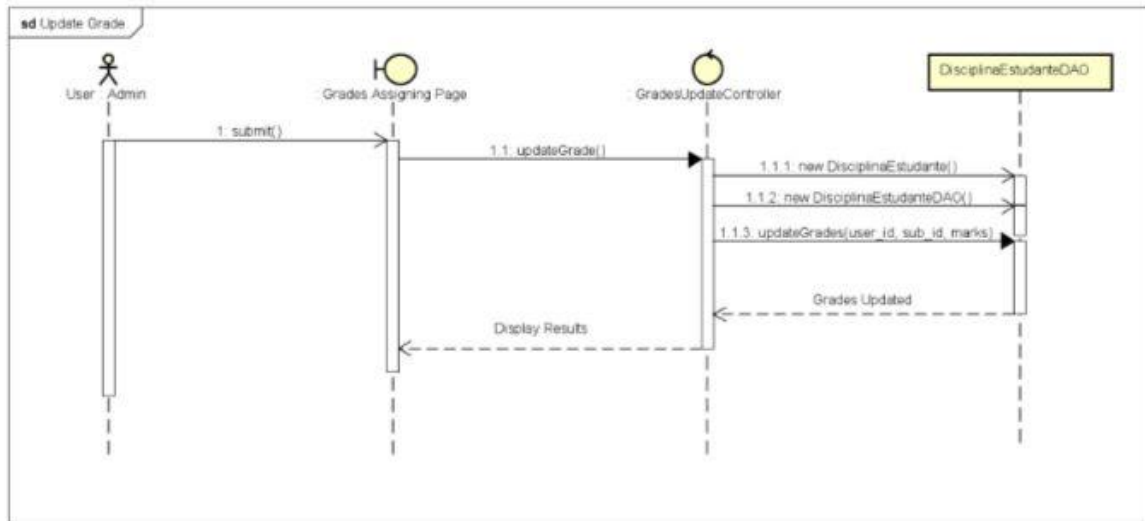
sd Update Grade

User : Admin

Grades Assigning Page

GradesUpdateController

DisciplinaEstudanteDAO

1: submit()

1.1: updateGrade()

1.1.1: new DisciplinaEstudante()

1.1.2: new DisciplinaEstudanteDAO()

1.1.3. updateGrades(user_id, sub_id, marks)

Grades Updated

Display Results